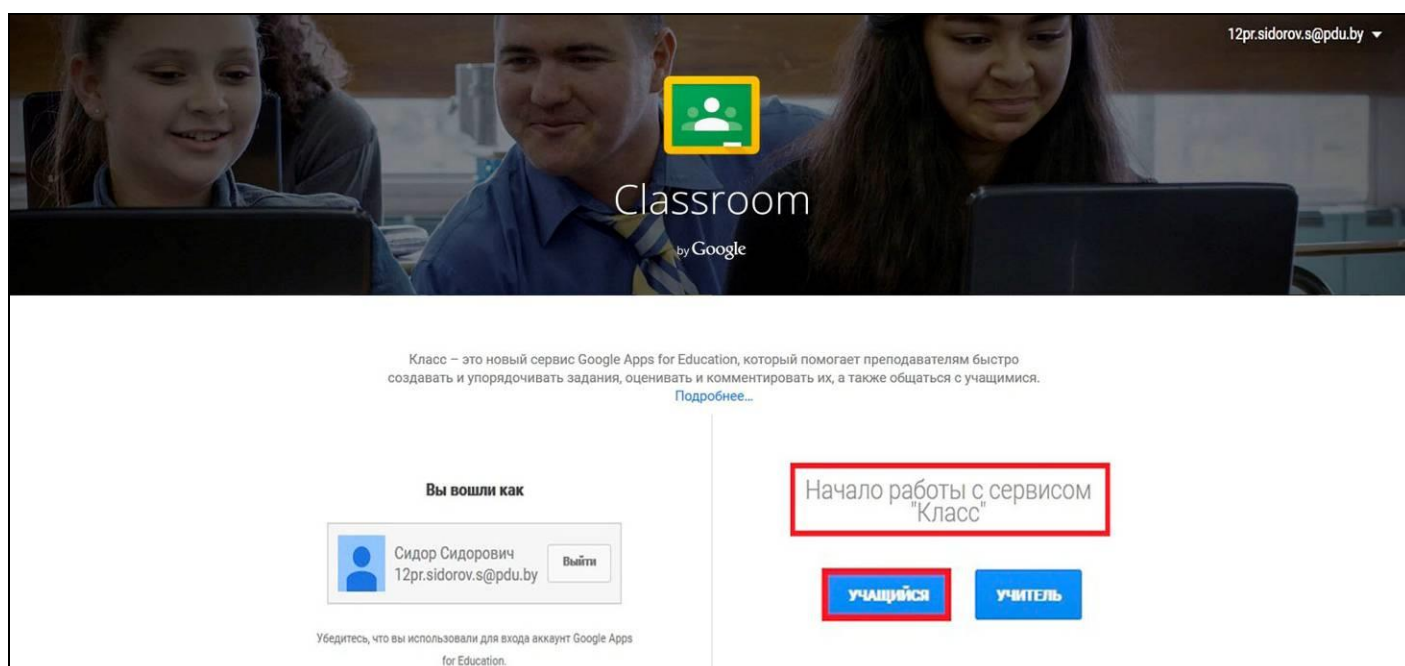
12pr.sidorov.s@pdu.by

Classroom
by Google

Класс – это новый сервис Google Apps for Education, который помогает преподавателям быстро создавать и упорядочивать задания, оценивать и комментировать их, а также общаться с учащимися.
Подробнее...

Вы вошли как

Сидор Сидорович
12pr.sidorov.s@pdu.by
Выйти

Убедитесь, что вы использовали для входа аккаунт Google Apps for Education.

Начало работы с сервисом "Класс"

УЧАЩИЙСЯ
УЧИТЕЛЬ